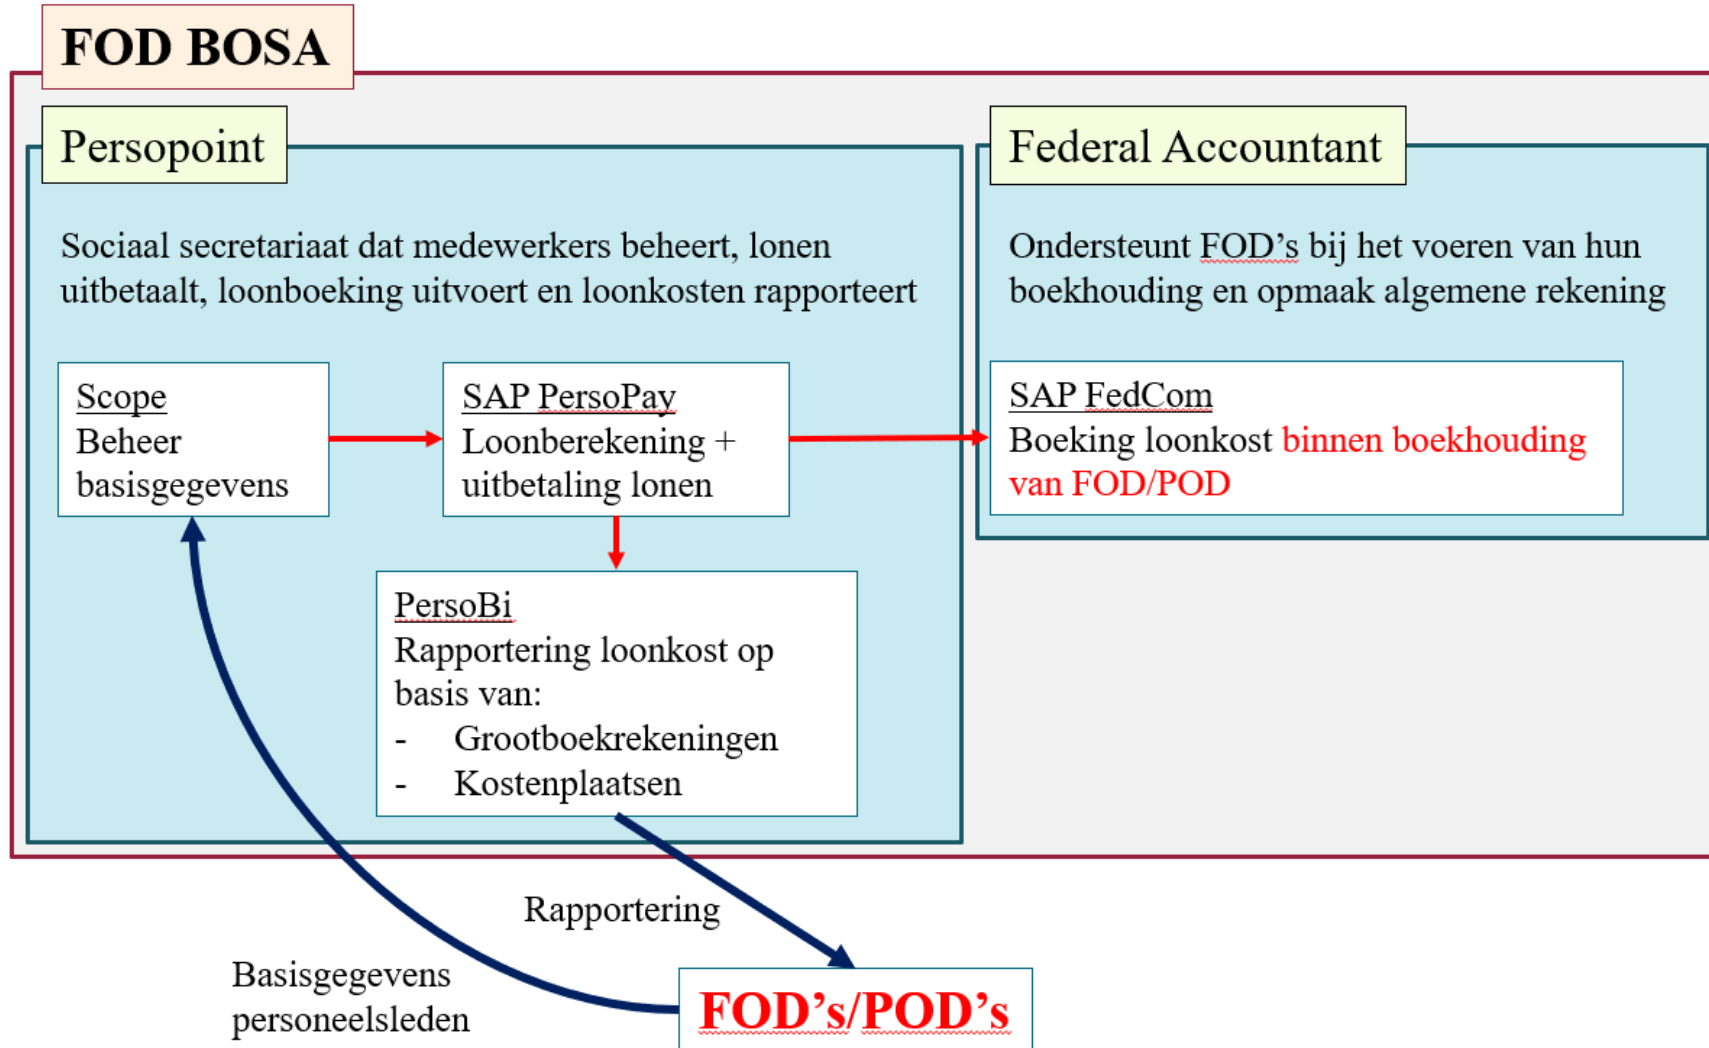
FOD BOSA

Persopoint

Sociaal secretariaat dat medewerkers beheert, lonen uitbetaalt, loonboeking uitvoert en loonkosten rapporteert

Scope
Beheer basisgegevens

SAP PersoPay
Loonberekening + uitbetaling lonen

PersoBi
Rapportering loonkost op basis van:
- Grootboekrekeningen
- Kostenplaatsen

Federal Accountant

Ondersteunt FOD's bij het voeren van hun boekhouding en opmaak algemene rekening

SAP FedCom
Boeking loonkost binnen boekhouding van FOD/POD

Rapportering

Basisgegevens personeelsleden

FOD's/POD's